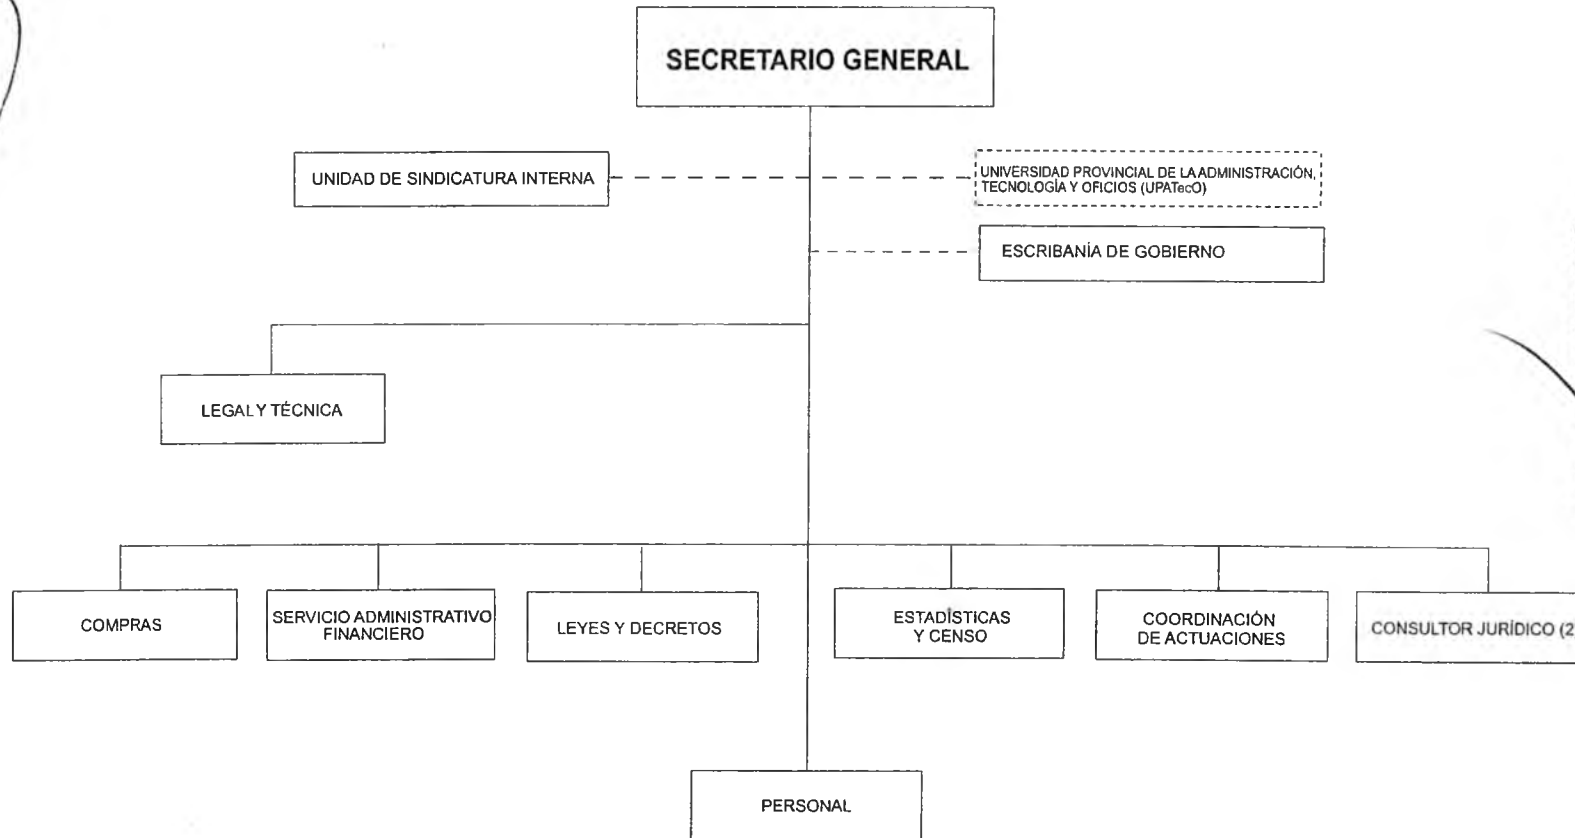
SECRETARIO GENERAL

UNIDAD DE SINDICATURA INTERNA

UNIVERSIDAD PROVINCIAL DE LA ADMINISTRACIÓN, TECNOLOGÍA Y OFICIOS (UPATecO)

ESCRIBANÍA DE GOBIERNO

LEGAL Y TÉCNICA

COMPRAS

SERVICIO ADMINISTRATIVO FINANCIERO

LEYES Y DECRETOS

ESTADÍSTICAS Y CENSO

COORDINACIÓN DE ACTUACIONES

CONSULTOR JURÍDICO (2

PERSONAL